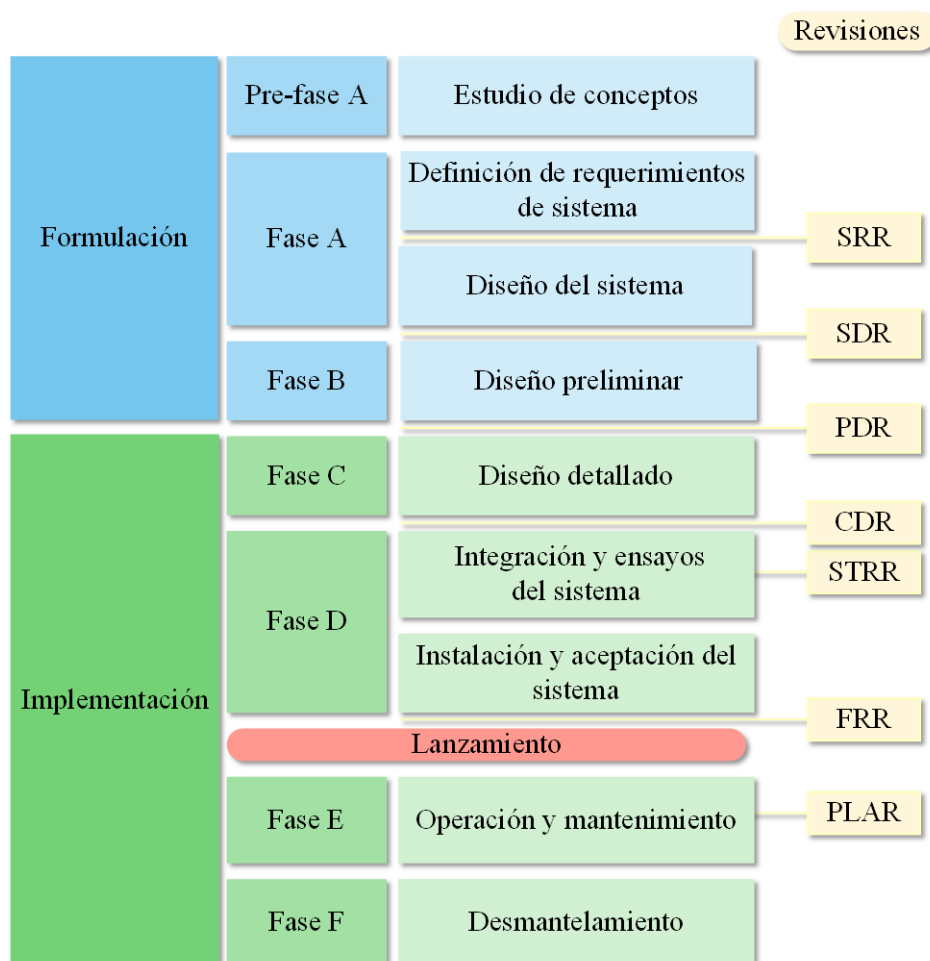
Revisiones

Formulación

Pre-fase A

Estudio de conceptos

Fase A

Definición de requerimientos de sistema

SRR

Diseño del sistema

SDR

Fase B

Diseño preliminar

PDR

Implementación

Fase C

Diseño detallado

CDR

Fase D

Integración y ensayos del sistema

STRR

Instalación y aceptación del sistema

FRR

Lanzamiento

Fase E

Operación y mantenimiento

PLAR

Fase F

Desmantelamiento